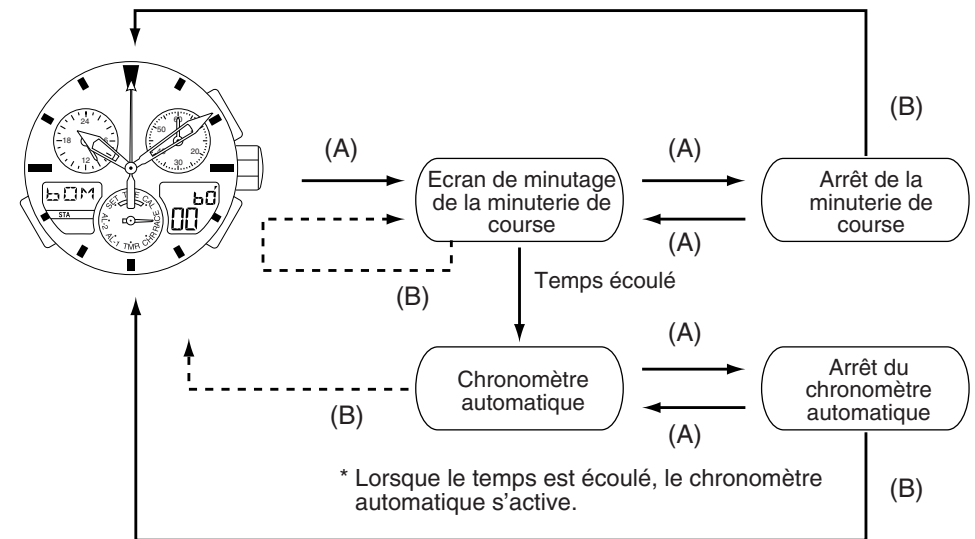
24
18
12
50
20
30
b0M
STA
b0
00
SET
CAL
AL-2
AL-1
TMR
CHR/RACE

(A)

Ecran de minutage de la minuterie de course

(A)

Arrêt de la minuterie de course

(A)

(B)

(B)

Temps écoulé

(A)

Chronomètre automatique

Arrêt du chronomètre automatique

(A)

(B)

* Lorsque le temps est écoulé, le chronomètre automatique s’active.

(B)